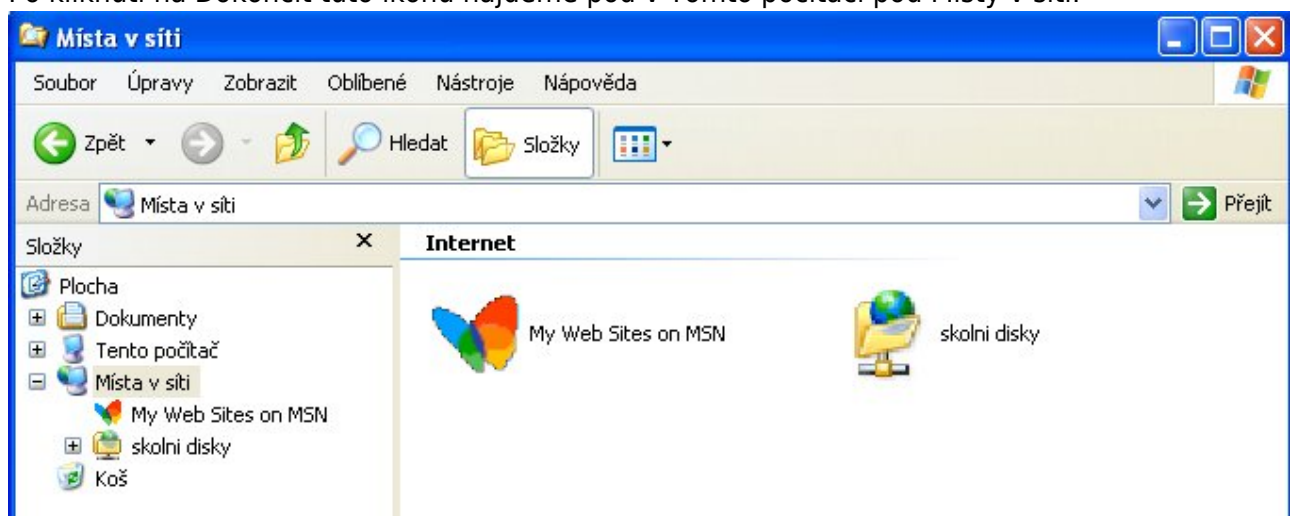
Po kliknutí na Dokončit tuto ikonu najdeme pod v Tento počítač pod Místy v síti.

Místa v síti

Soubor Úpravy Zobrazit Oblíbené Nástroje Nápověda

Zpět Hledat Složky

Adresa Místa v síti Přejít

Složky

Plocha
Dokumenty
Tento počítač
Místa v síti
My Web Sites on MSN
skolni disky
Koš

Internet

My Web Sites on MSN

skolni disky